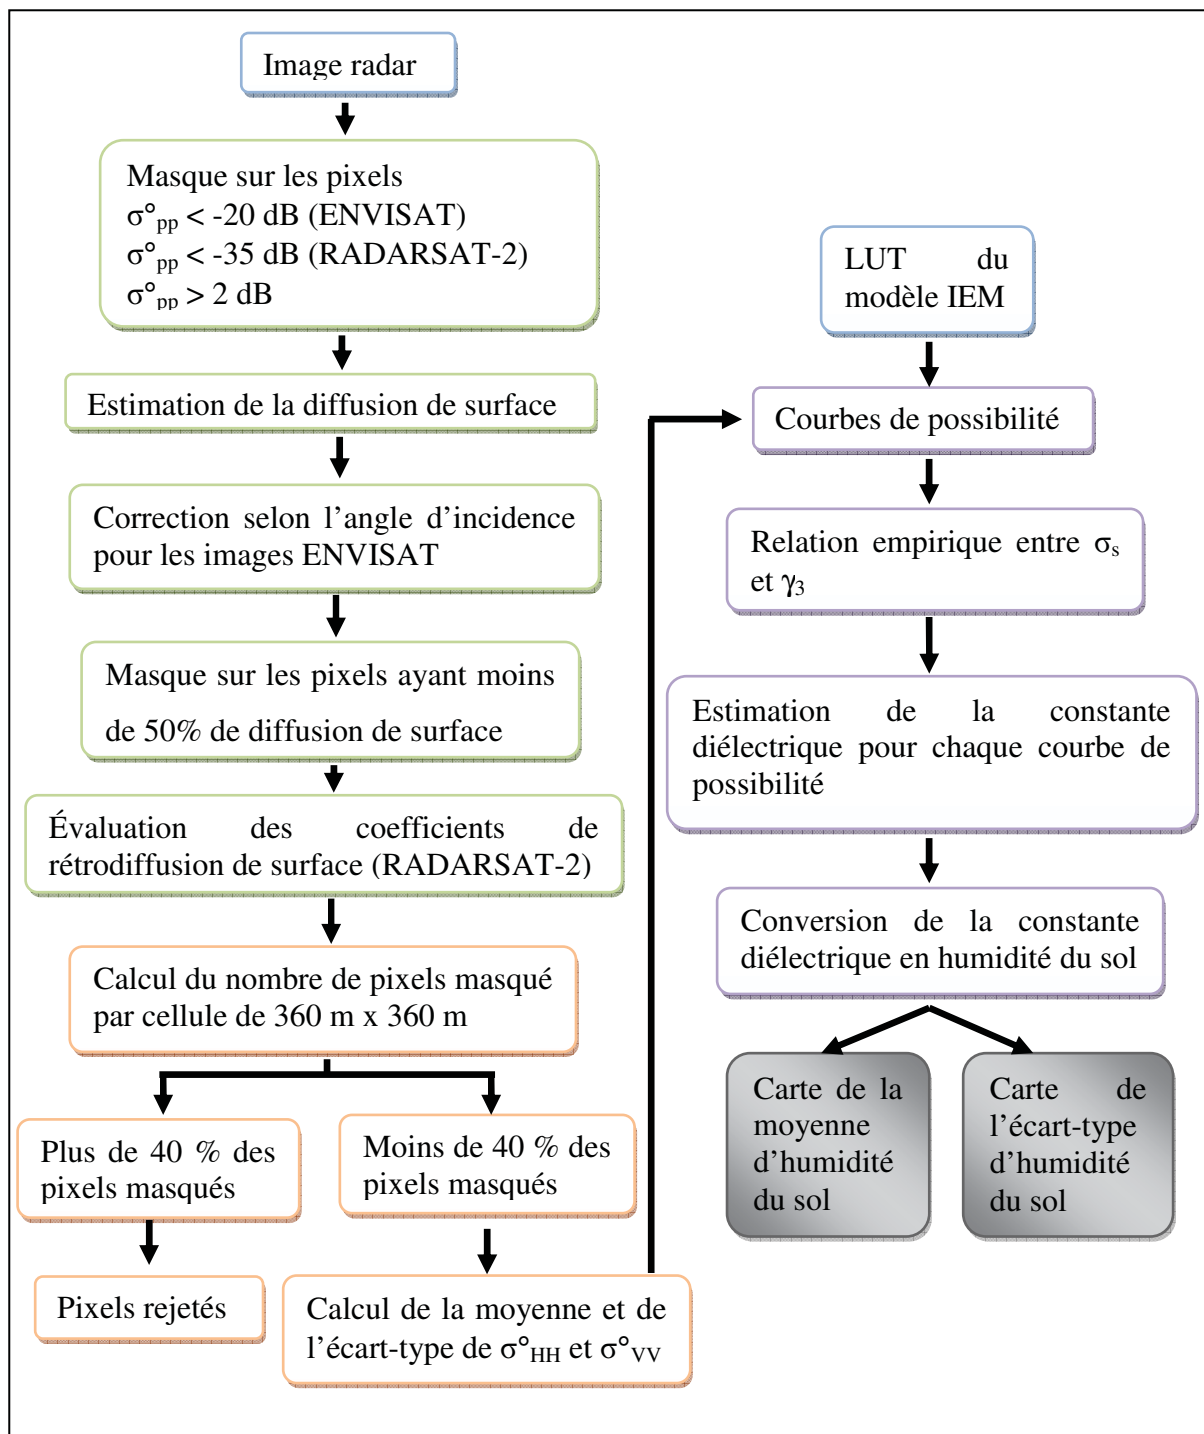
Image radar

Masque sur les pixels
$\sigma°_{pp}$ < -20 dB (ENVISAT)
$\sigma°_{pp}$ < -35 dB (RADARSAT-2)
$\sigma°_{pp}$ > 2 dB

Estimation de la diffusion de surface

Correction selon l'angle d'incidence pour les images ENVISAT

Masque sur les pixels ayant moins de 50% de diffusion de surface

Évaluation des coefficients de rétrodiffusion de surface (RADARSAT-2)

Calcul du nombre de pixels masqué par cellule de 360 m x 360 m

Plus de 40 % des pixels masqués

Moins de 40 % des pixels masqués

Pixels rejetés

Calcul de la moyenne et de l'écart-type de $\sigma°_{HH}$ et $\sigma°_{VV}$

LUT du modèle IEM

Courbes de possibilité

Relation empirique entre $\sigma_s$ et $\gamma_3$

Estimation de la constante diélectrique pour chaque courbe de possibilité

Conversion de la constante diélectrique en humidité du sol

Carte de la moyenne d'humidité du sol

Carte de l'écart-type d'humidité du sol